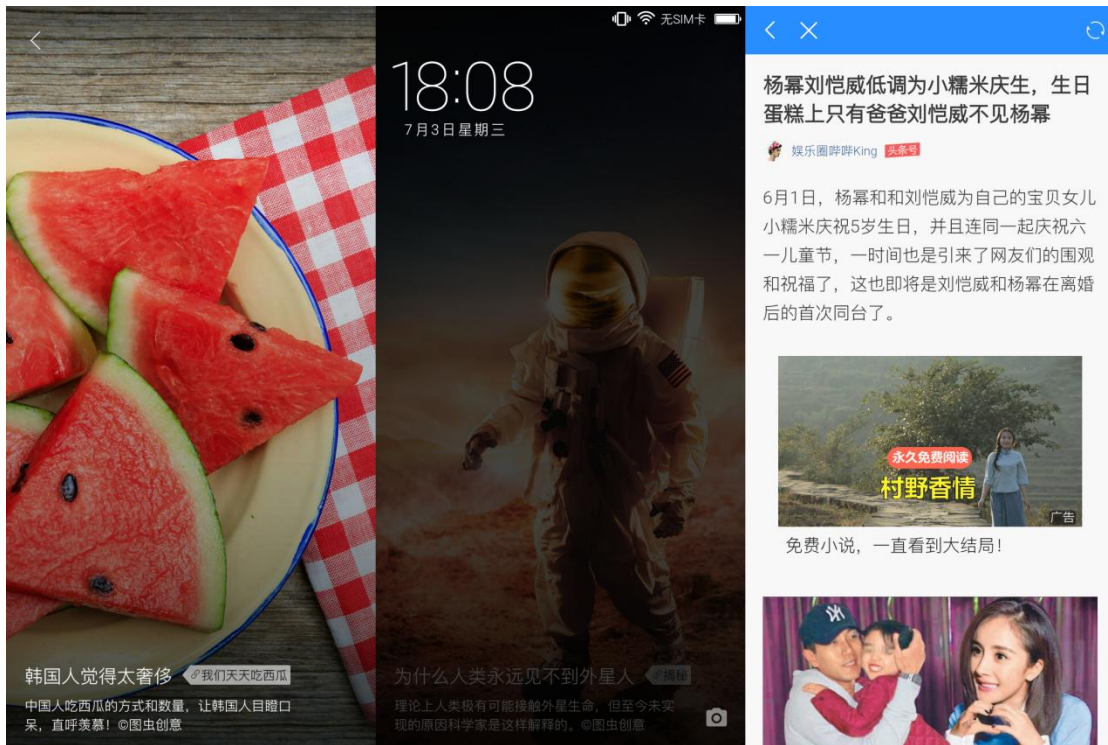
韩国人觉得太奢侈 我们天天吃西瓜

中国人吃西瓜的方式和数量，让韩国人目瞪口呆，直呼羡慕！©图虫创意

无SIM卡

18:08

7月3日星期三

为什么人类永远见不到外星人 揭秘

理论上人类极有可能接触外星生命，但至今未实现的原因科学家是这样解释的。©图虫创意

杨幂刘恺威低调为小糯米庆生，生日蛋糕上只有爸爸刘恺威不见杨幂

娱乐圈哔哔King 头条号

6月1日，杨幂和和刘恺威为自己的宝贝女儿小糯米庆祝5岁生日，并且连同一起庆祝六一儿童节，一时间也是引来了网友们的围观和祝福了，这也即将是刘恺威和杨幂在离婚后的首次同台了。

永久免费阅读

村野香情

广告

免费小说，一直看到大结局！